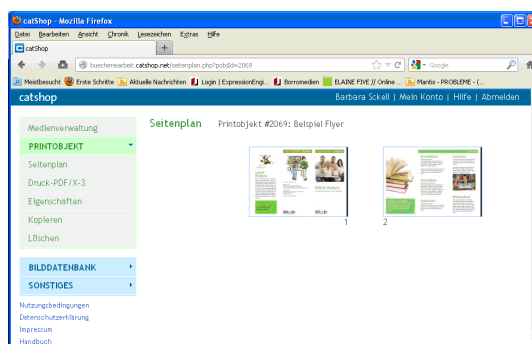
catShop - Mozilla Firefox

Datei Bearbeiten Ansicht Chronik Lesezeichen Extras Hilfe

catShop

buechereiarbeit.catshop.net/seitenplan.php?pobjId=2069

Google

Meistbesucht Erste Schritte Aktuelle Nachrichten Login | ExpressionEngi... Borromedien ELAINE FIVE // Online ... Mantis - PROBLEME - (...

catShop

Barbara Sckell | Mein Konto | Hilfe | Abmelden

Medienverwaltung

PRINTOBJEKT

Seitenplan

Druck-PDF/X-3

Eigenschaften

Kopieren

Löschen

BILDDATENBANK

SONSTIGES

Nutzungsbedingungen
Datenschutzerklärung
Impressum
Handbuch

Seitenplan Printobjekt #2069: Beispiel Flyer

1

2